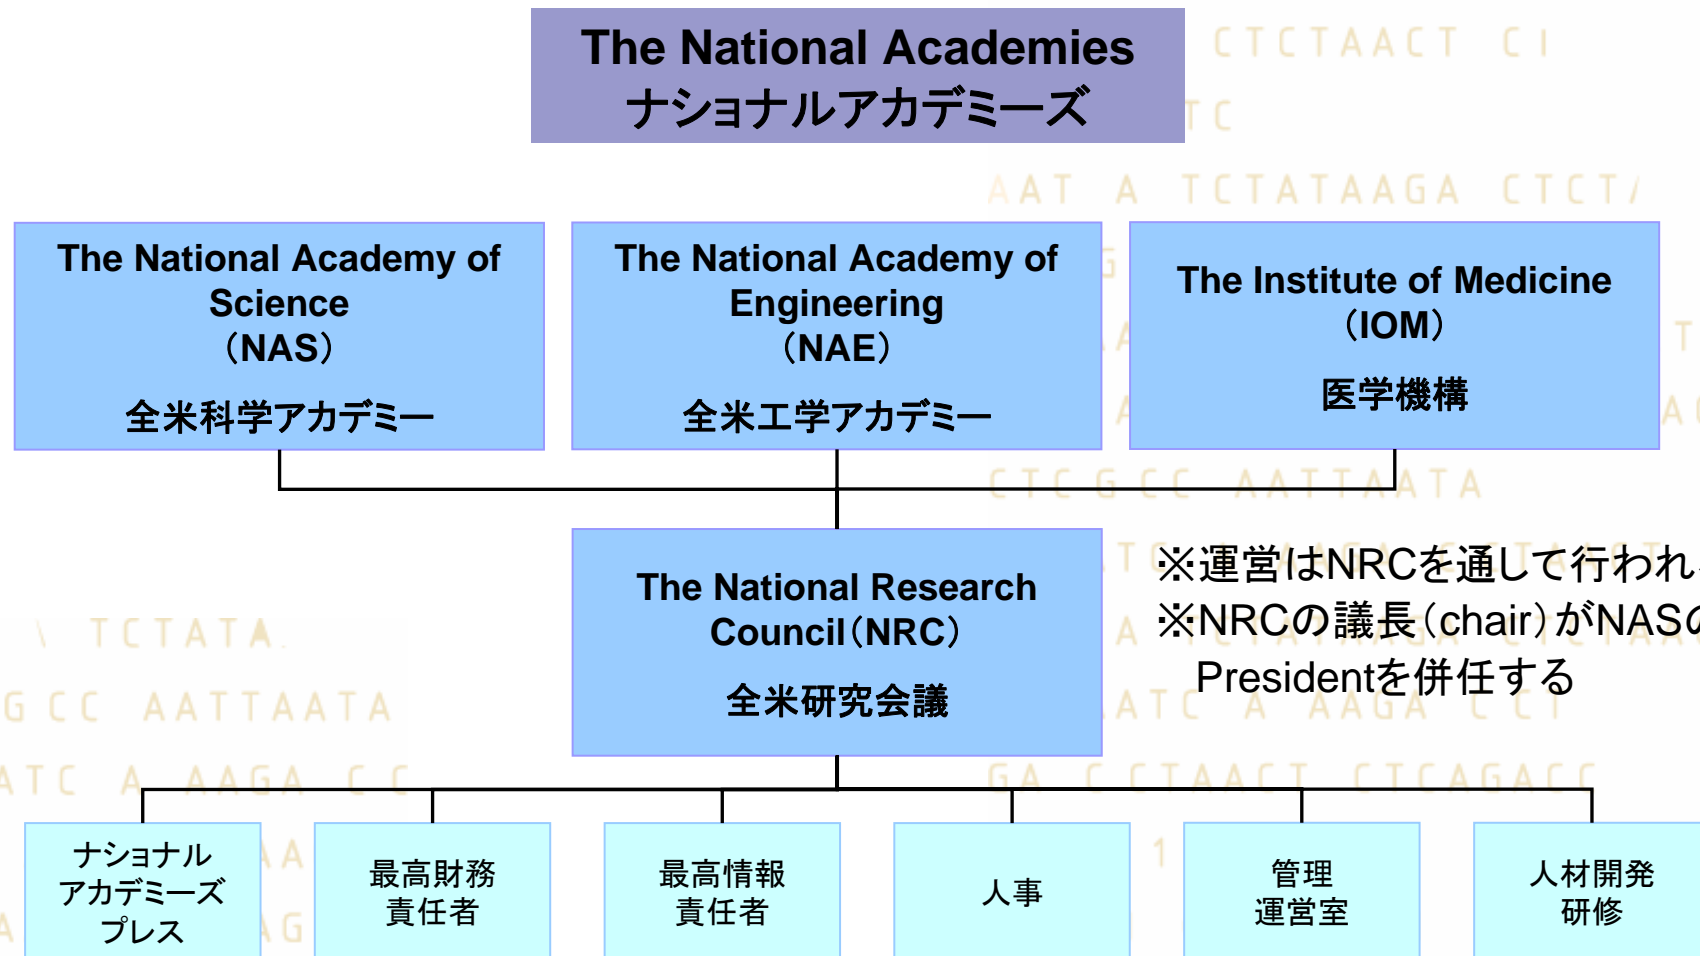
The National Academies
ナショナルアカデミーズ

The National Academy of Science
(NAS)
全米科学アカデミー

The National Academy of Engineering
(NAE)
全米工学アカデミー

The Institute of Medicine
(IOM)
医学機構

The National Research Council(NRC)
全米研究会議

※運営はNRCを通して行われ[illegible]
※NRCの議長(chair)がNAS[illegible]
Presidentを併任する

ナショナル
アカデミーズ
プレス

最高財務
責任者

最高情報
責任者

人事

管理
運営室

人材開発
研修